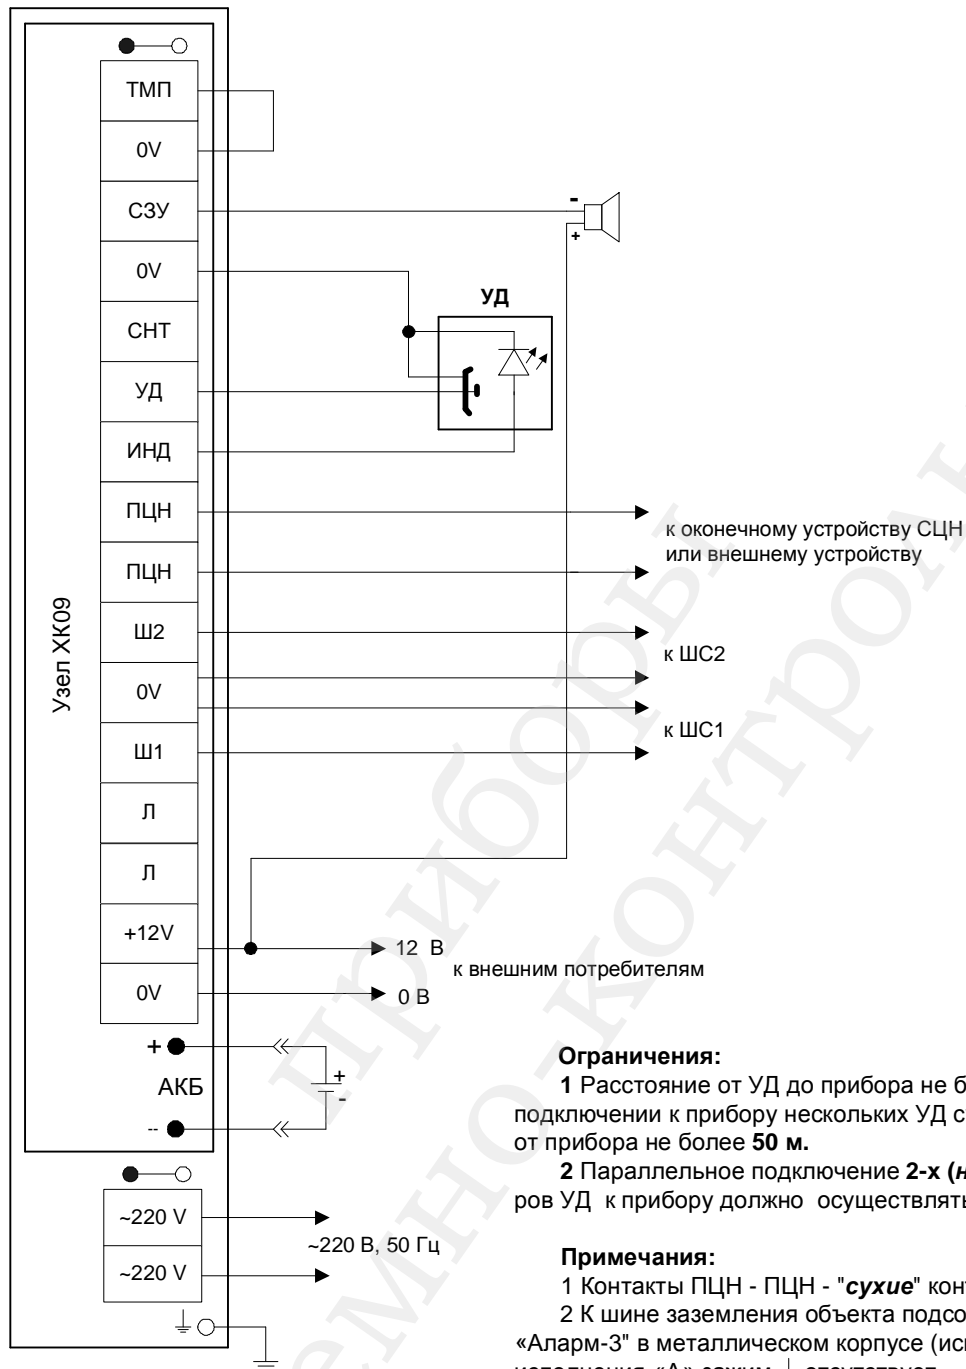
ТМП
0V
СЗУ
0V
СНТ
УД
ИНД
ПЦН
ПЦН
Ш2
0V
Ш1
Л
Л
+12V
0V

Узел ХК09

-
+

УД

к оконечному устройству СЦН или внешнему устройству

к ШС2

к ШС1

12 В
к внешним потребителям
0 В

+
АКБ
--
+
-

~220 V
~220 V
~220 В, 50 Гц

Ограничения:
1 Расстояние от УД до прибора не б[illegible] подключении к прибору нескольких УД с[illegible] от прибора не более 50 м.
2 Параллельное подключение 2-х ([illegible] ров УД к прибору должно осуществлять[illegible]

Примечания:
1 Контакты ПЦН - ПЦН - "сухие" конт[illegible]
2 К шине заземления объекта подсо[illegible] «Аларм-3" в металлическом корпусе (ис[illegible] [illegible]